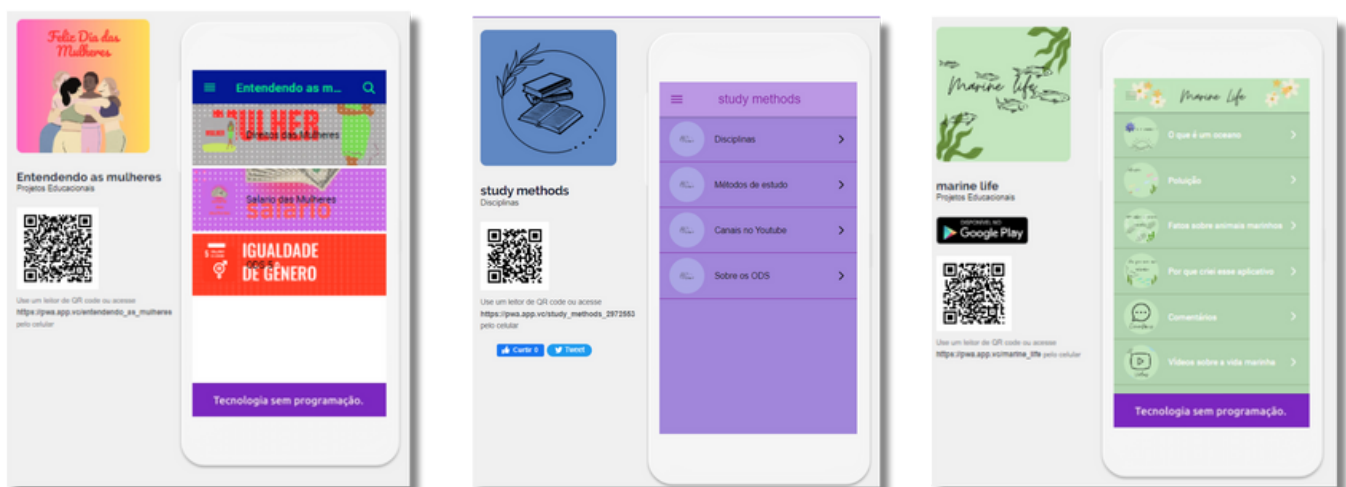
Feliz Dia das Mulheres

Entendendo as mulheres
Projetos Educacionais

Use um leitor de QR code ou acesse
https://pwa.app.vc/entendendo_as_mulheres
pelo celular

Entendendo as m...

MULHER
Direitos das Mulheres

Salário das Mulheres

IGUALDADE DE GÊNERO
ODS 5

Tecnologia sem programação.

study methods
Disciplinas

Use um leitor de QR code ou acesse
https://pwa.app.vc/study_methods_2972553
pelo celular

Curtir 0
Tweet

study methods

Disciplinas

Métodos de estudo

Canais no Youtube

Sobre os ODS

Marine life

marine life
Projetos Educacionais

DISPONÍVEL NO
Google Play

Use um leitor de QR code ou acesse
https://pwa.app.vc/marine_life pelo celular

Marine Life

O que é um oceano

Poluição

Fatos sobre animais marinhos

Por que criei esse aplicativo

Comentários

Vídeos sobre a vida marinha

Tecnologia sem programação.